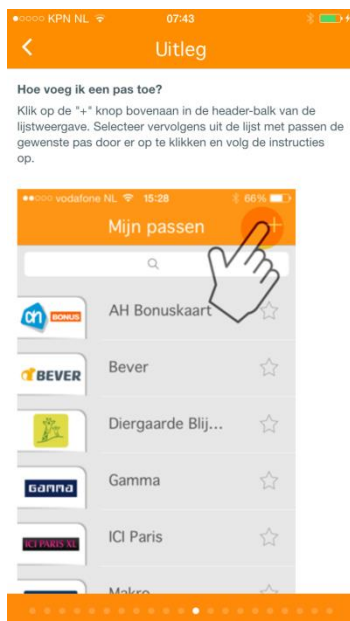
●○○○○ KPN NL 07:43

Uitleg

Hoe voeg ik een pas toe?

Klik op de "+" knop bovenaan in de header-balk van de lijstweergave. Selecteer vervolgens uit de lijst met passen de gewenste pas door er op te klikken en volg de instructies op.

●●○○○ vodafone NL 15:28 66%

Mijn passen

+

BONUS

AH Bonuskaart

BEVER

Bever

Diergaarde Blij...

GAMMA

Gamma

ICI PARIS XL

ICI Paris

Makro